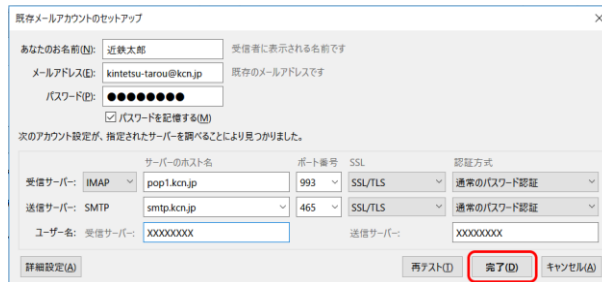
既存メールアカウントのセットアップ

あなたのお名前(N): 近鉄太郎 受信者に表示される名前です

メールアドレス(E): kintetsu-tarou@kcn.jp 既存のメールアドレスです

パスワード(P): ●●●●●●●●

パスワードを記憶する(M)

次のアカウント設定が、指定されたサーバーを調べることにより見つかりました。

| | | サーバーのホスト名 | ポート番号 | SSL | 認証方式 |
|---|---|---|---|---|---|
| 受信サーバー: | IMAP | pop1.kcn.jp | 993 | SSL/TLS | 通常のパスワード認証 |
| 送信サーバー: | SMTP | smtp.kcn.jp | 465 | SSL/TLS | 通常のパスワード認証 |
| ユーザー名: | 受信サーバー: | XXXXXXXX | | 送信サーバー: | XXXXXXXX |

詳細設定(A) 再テスト(T) 完了(D) キャンセル(A)